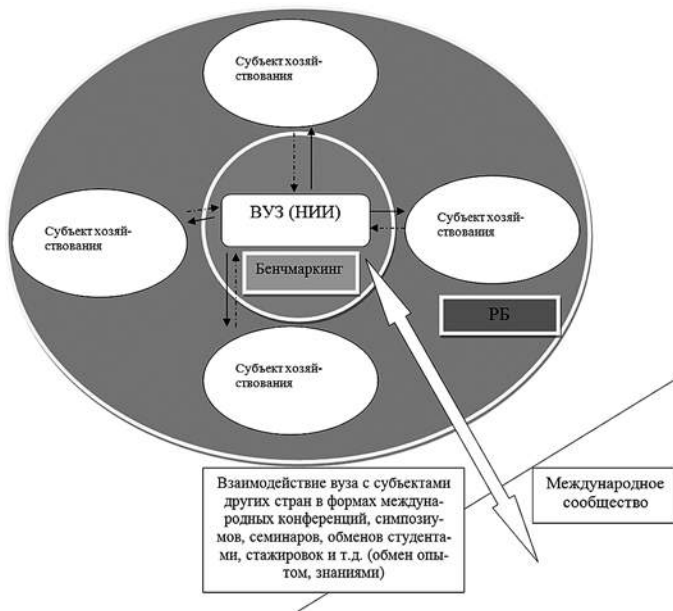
Субъект хозяйствования

ВУЗ (НИИ)

Субъект хозяйствования

Субъект хозяйствования

Бенчмаркинг

РБ

Субъект хозяйствования

Взаимодействие вуза с субъектами других стран в формах международных конференций, симпозиумов, семинаров, обменов студентами, стажировок и т.д. (обмен опытом, знаниями)

Международное сообщество